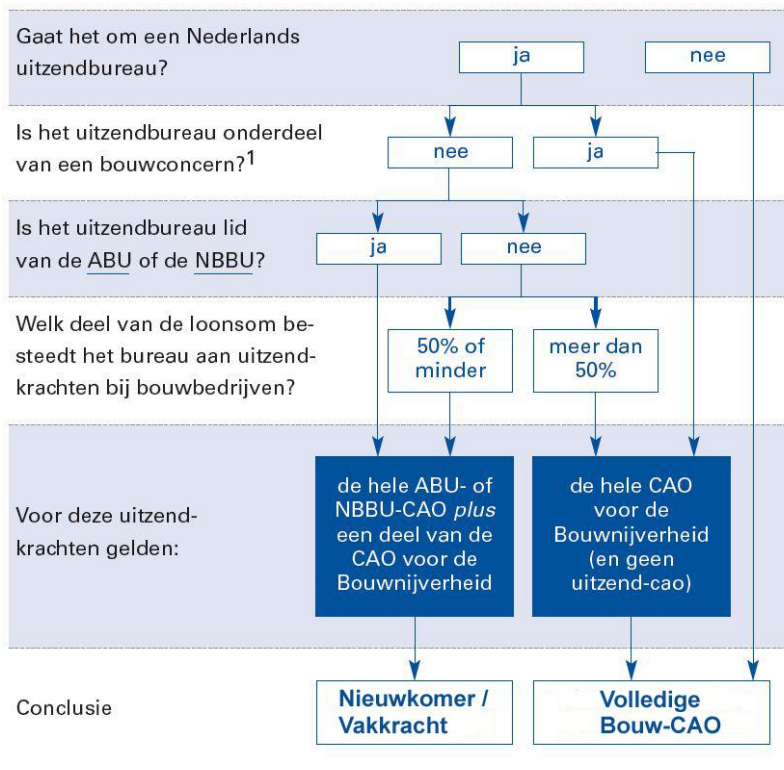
Gaat het om een Nederlands uitzendbureau?

ja

nee

Is het uitzendbureau onderdeel van een bouwconcern?$^1$

nee

ja

Is het uitzendbureau lid van de ABU of de NBBU?

ja

nee

Welk deel van de loonsom besteedt het bureau aan uitzendkrachten bij bouwbedrijven?

50% of minder

meer dan 50%

Voor deze uitzendkrachten gelden:

de hele ABU- of NBBU-CAO *plus* een deel van de CAO voor de Bouwnijverheid

de hele CAO voor de Bouwnijverheid (en geen uitzend-cao)

Conclusie

Nieuwkomer / Vakkracht

Volledige Bouw-CAO